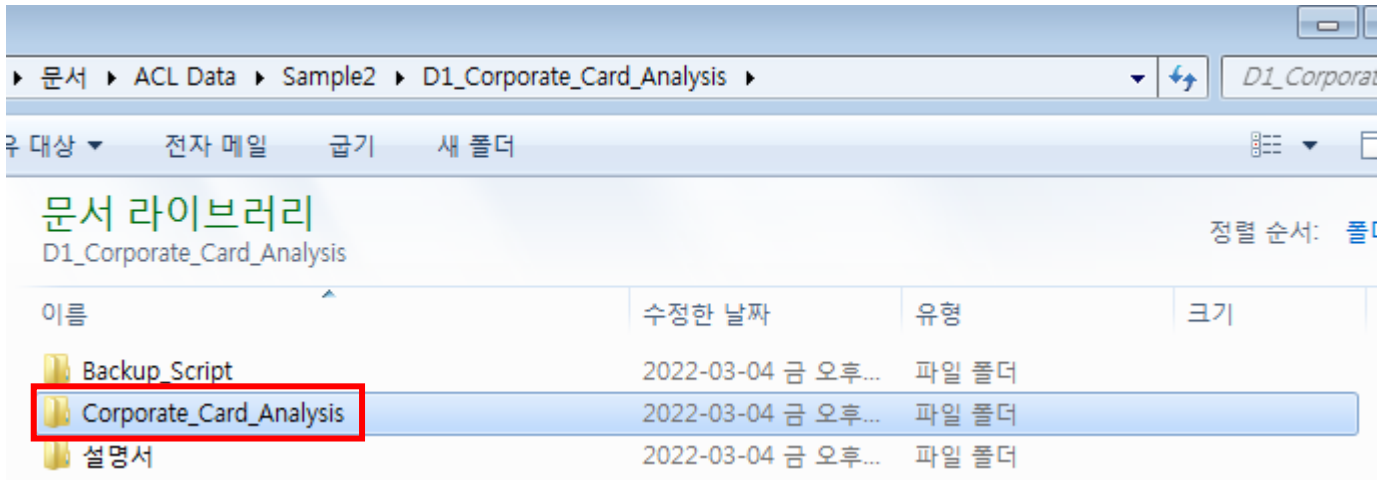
▸ 문서 ▸ ACL Data ▸ Sample2 ▸ D1_Corporate_Card_Analysis ▸

D1_Corporat

유 대상 ▾ 전자 메일 굽기 새 폴더

문서 라이브러리
D1_Corporate_Card_Analysis

정렬 순서: 폴더

| 이름 | 수정한 날짜 | 유형 | 크기 |
|---|---|---|---|
| Backup_Script | 2022-03-04 금 오후... | 파일 폴더 | |
| Corporate_Card_Analysis | 2022-03-04 금 오후... | 파일 폴더 | |
| 설명서 | 2022-03-04 금 오후... | 파일 폴더 | |